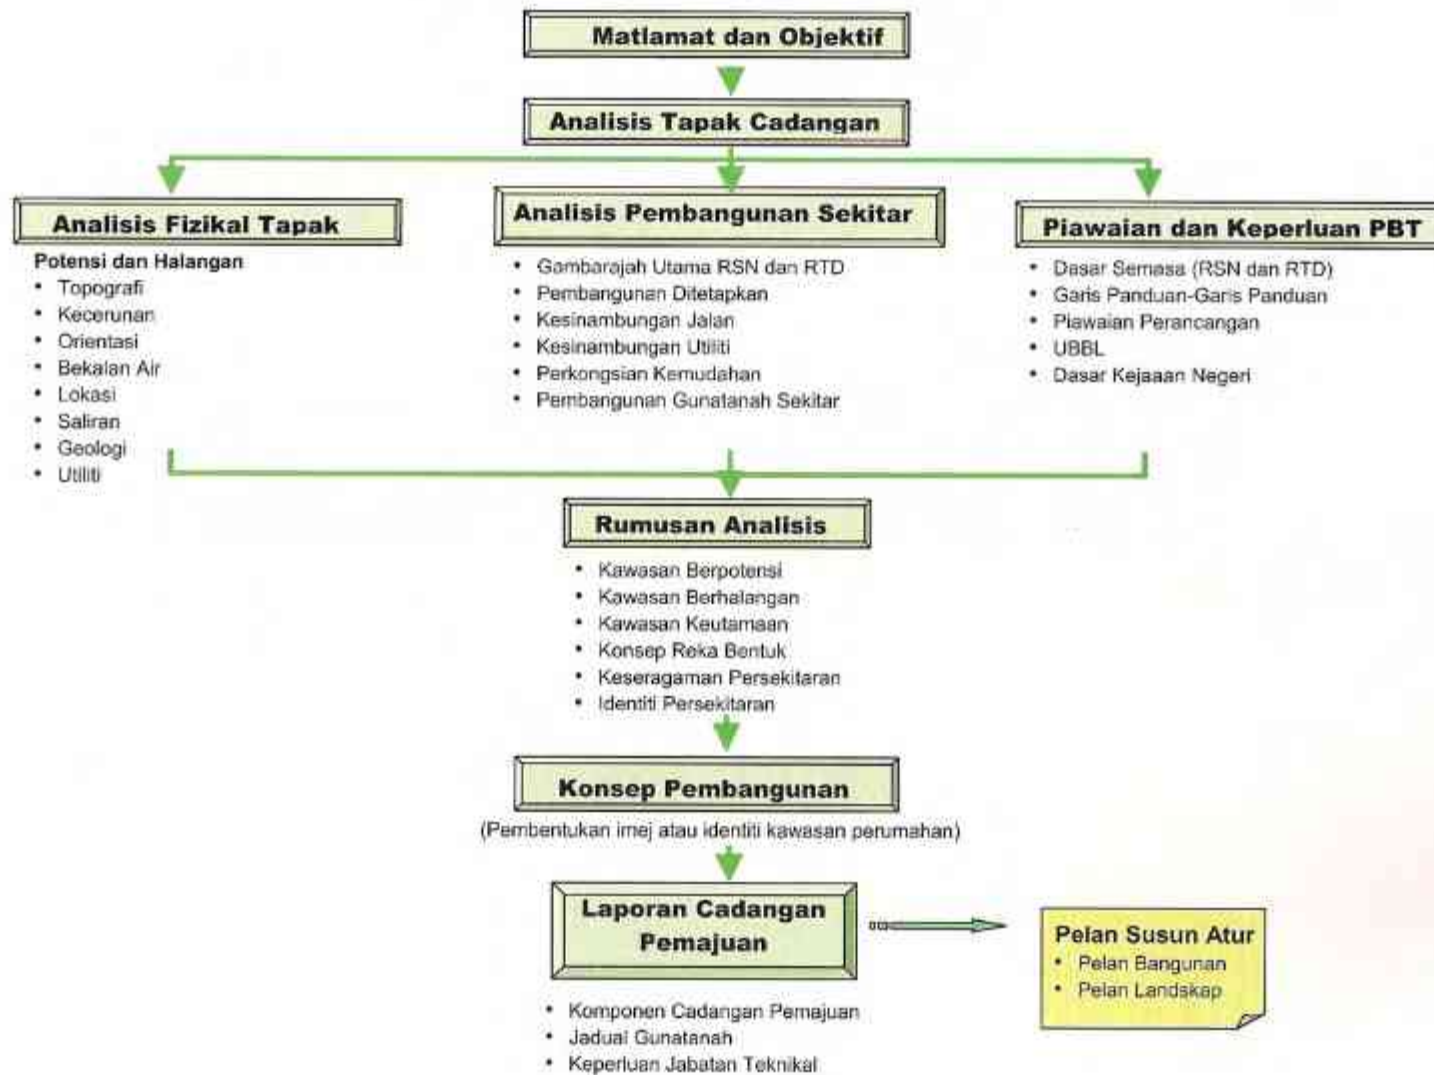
Matlamat dan Objektif

Analisis Tapak Cadangan

Analisis Fizikal Tapak

Potensi dan Halangan
- Topografi
- Kecerunan
- Orientasi
- Bekalan Air
- Lokasi
- Saliran
- Geologi
- Utiliti

Analisis Pembangunan Sekitar

- Gambarajah Utama RSN dan RTD
- Pembangunan Ditetapkan
- Kesinambungan Jalan
- Kesinambungan Utiliti
- Perkongsian Kemudahan
- Pembangunan Gunatanah Sekitar

Piawaian dan Keperluan PBT

- Dasar Semasa (RSN dan RTD)
- Garis Panduan-Garis Panduan
- Piawaian Perancangan
- UBBL
- Dasar Kejaaan Negeri

Rumusan Analisis

- Kawasan Berpotensi
- Kawasan Berhalangan
- Kawasan Keutamaan
- Konsep Reka Bentuk
- Keseragaman Persekitaran
- Identiti Persekitaran

Konsep Pembangunan
(Pembentukan imej atau identiti kawasan perumahan)

Laporan Cadangan Pemajuan

- Komponen Cadangan Pemajuan
- Jadual Gunatanah
- Keperluan Jabatan Teknikal

Pelan Susun Atur
- Pelan Bangunan
- Pelan Landskap